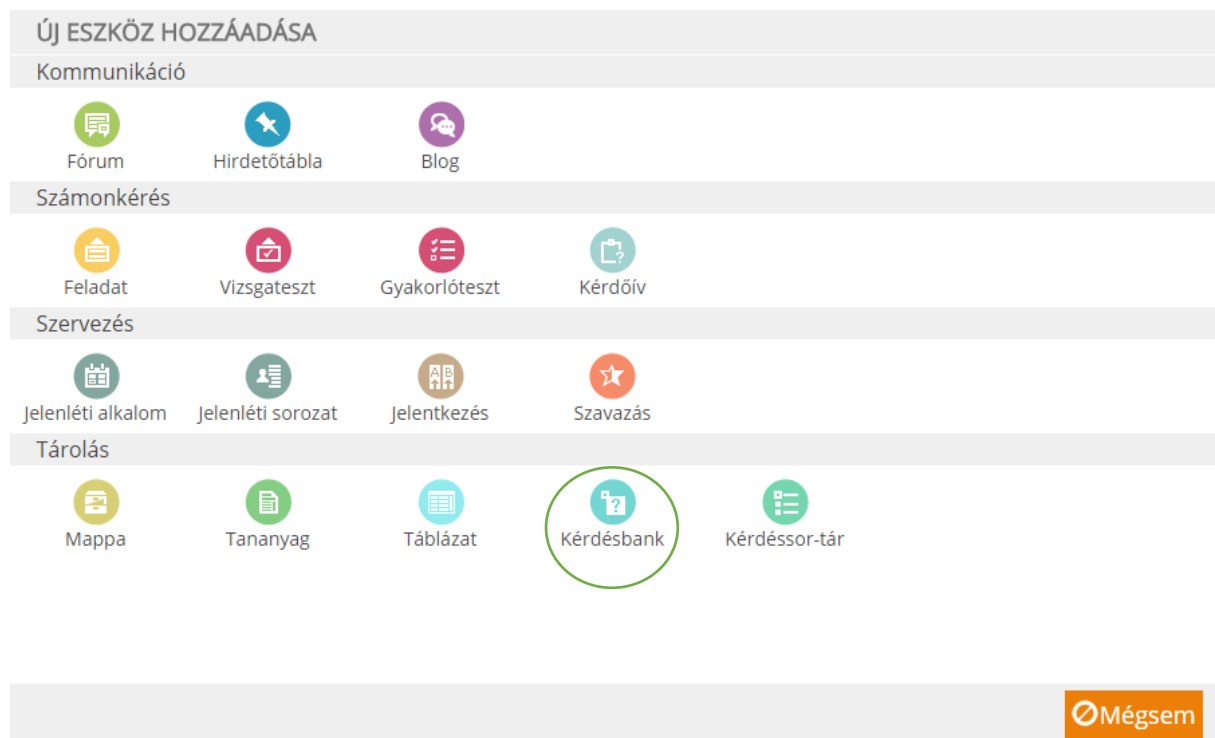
ÚJ ESZKÖZ HOZZÁADÁSA

Kommunikáció

Fórum
Hirdetőtábla
Blog

Számonkérés

Feladat
Vizsgateszt
Gyakorlóteszt
Kérdőív

Szervezés

Jelenléti alkalom
Jelenléti sorozat
Jelentkezés
Szavazás

Tárolás

Mappa
Tananyag
Táblázat
Kérdésbank
Kérdéssor-tár

Mégsem